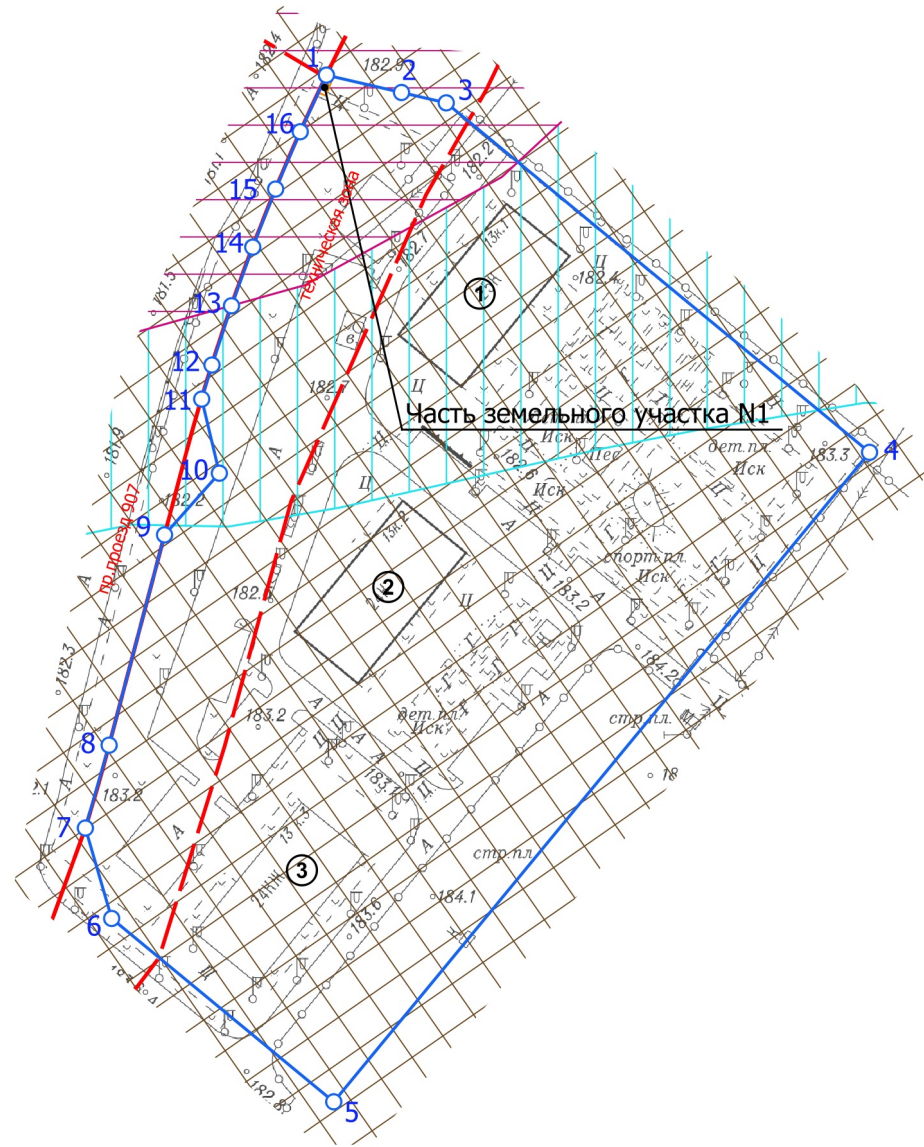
1
2
3
182.9
16
15
14
13
12
11
10
9
8
7
6
5
4
Техническая зона
182.2
182.7
182.4
13к.1
1
Часть земельного участка N1
Ц
Иск
Пес
дет.пл.
Иск
183.3
182.6
Иск
спорт.пл.
Иск
13к.2
2
183.2
184.22
стр.пл.
дет.пл.
Иск
183.2
183.7
182.2
182.3
183.2
пр.проезд 907
181.5
181.9
3
13 к.3
183.6
184.1
стр.пл.
182.8
18